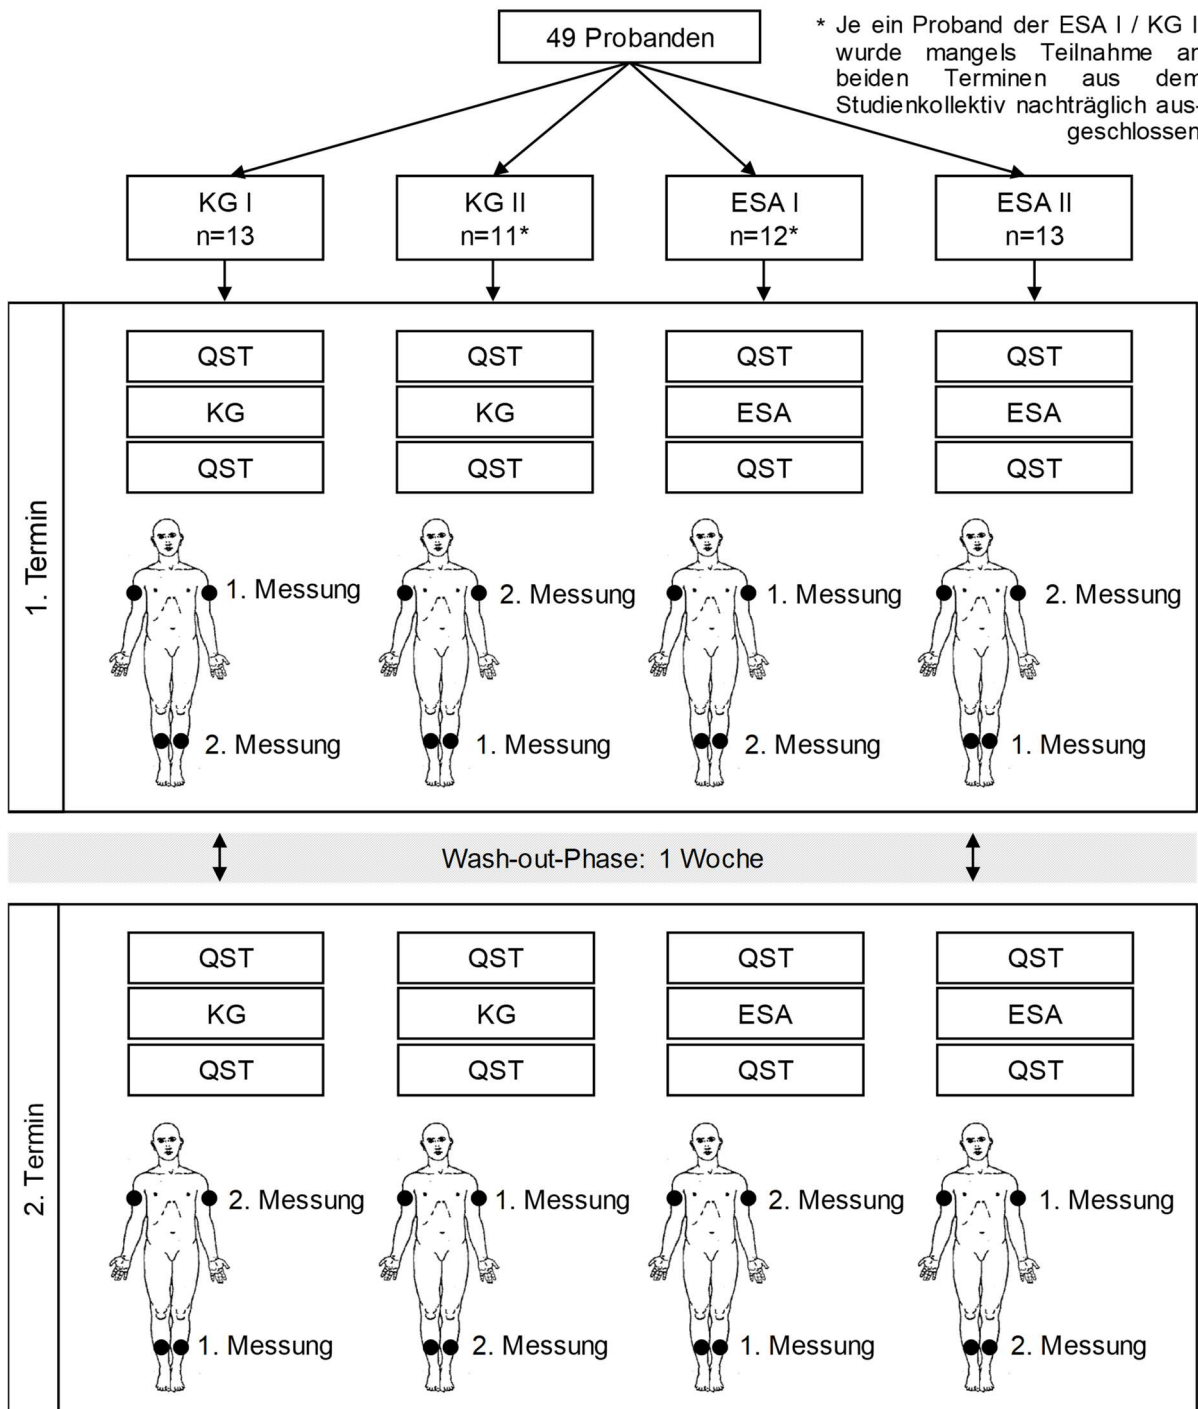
49 Probanden

* Je ein Proband der ESA I / KG II wurde mangels Teilnahme an beiden Terminen aus dem Studienkollektiv nachträglich ausgeschlossen

KG I
n=13

KG II
n=11*

ESA I
n=12*

ESA II
n=13

1. Termin

QST
KG
QST

QST
KG
QST

QST
ESA
QST

QST
ESA
QST

1. Messung
2. Messung

2. Messung
1. Messung

1. Messung
2. Messung

2. Messung
1. Messung

Wash-out-Phase: 1 Woche

2. Termin

QST
KG
QST

QST
KG
QST

QST
ESA
QST

QST
ESA
QST

2. Messung
1. Messung

1. Messung
2. Messung

2. Messung
1. Messung

1. Messung
2. Messung